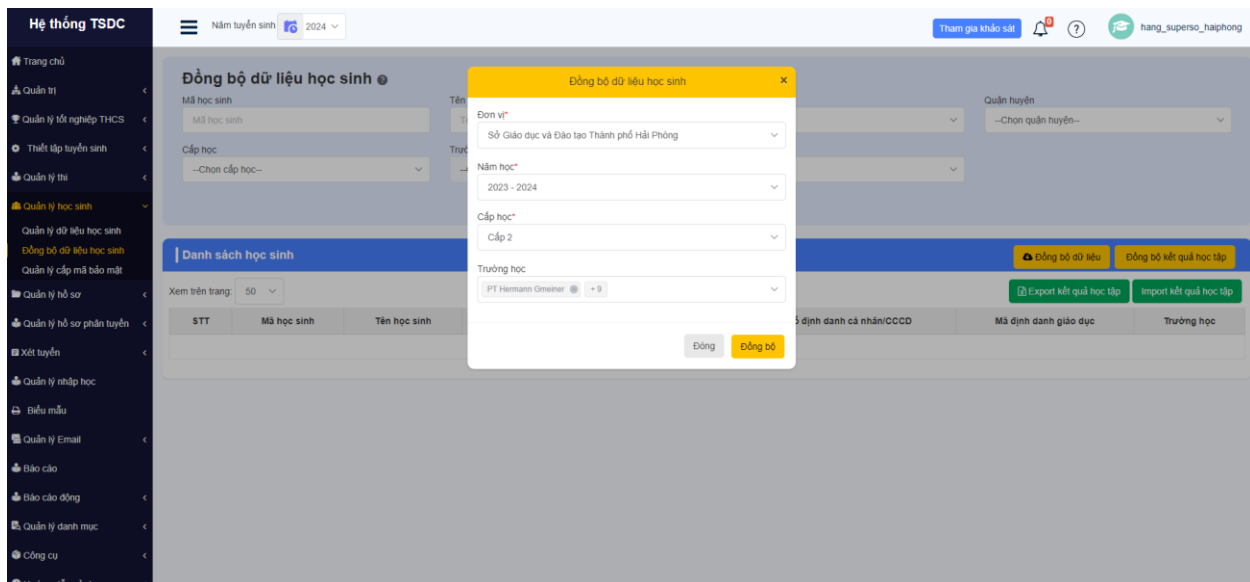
Hệ thống TSDC

Năm tuyển sinh 2024

Tham gia khảo sát 0 ? hang_superso_haiphong

Trang chủ
Quản trị
Quản lý tốt nghiệp THCS
Thiết lập tuyển sinh
Quản lý thi
Quản lý học sinh
Quản lý dữ liệu học sinh
Đồng bộ dữ liệu học sinh
Quản lý cấp mã bảo mật
Quản lý hồ sơ
Quản lý hồ sơ phân tuyến
Xét tuyển
Quản lý nhập học
Biểu mẫu
Quản lý Email
Báo cáo
Báo cáo động
Quản lý danh mục
Công cụ

Đồng bộ dữ liệu học sinh

Mã học sinh
Mã học sinh
Tên
Quận huyện
--Chọn quận huyện--
Cấp học
--Chọn cấp học--
Trư

Danh sách học sinh
Đồng bộ dữ liệu
Đồng bộ kết quả học tập
Xem trên trang: 50
Export kết quả học tập
Import kết quả học tập

| STT | Mã học sinh | Tên học sinh | ố định danh cá nhân/CCCD | Mã định danh giáo dục | Trường học |
|---|---|---|---|---|---|

Đồng bộ dữ liệu học sinh
Đơn vị*
Sở Giáo dục và Đào tạo Thành phố Hải Phòng
Năm học*
2023 - 2024
Cấp học*
Cấp 2
Trường học
PT Hermann Gmeiner + 9
Đóng
Đồng bộ